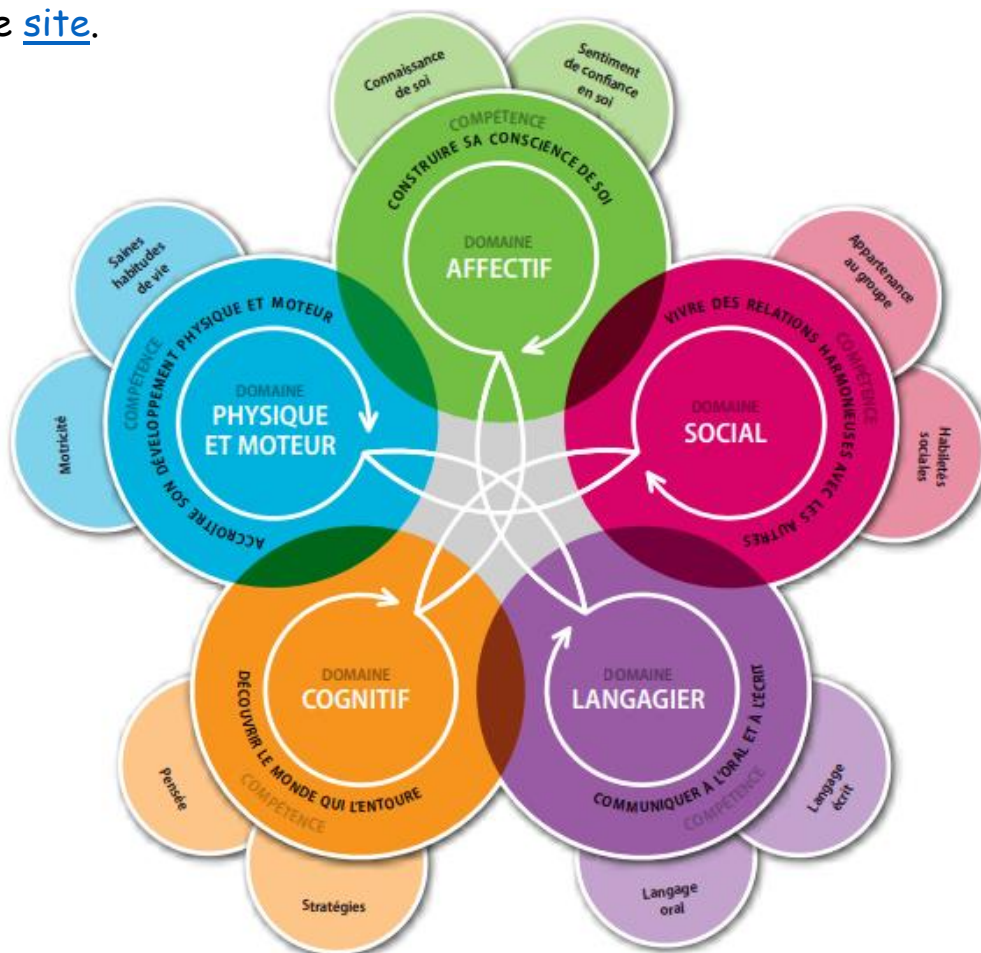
e site.

Connaissance de soi

Sentiment de confiance en soi

COMPÉTENCE
CONSTRUIRE SA CONSCIENCE DE SOI

DOMAINE
AFFECTIF

Saines habitudes de vie

Motricité

COMPÉTENCE
ACCROÎTRE SON DÉVELOPPEMENT PHYSIQUE ET MOTEUR

DOMAINE
PHYSIQUE ET MOTEUR

Appartenance au groupe

Habiletés sociales

COMPÉTENCE
VIVRE DES RELATIONS HARMONIEUSES AVEC LES AUTRES

DOMAINE
SOCIAL

DOMAINE
COGNITIF

DÉCOUVRIR LE MONDE QUI L'ENTOURE
COMPÉTENCE

Pensée

Stratégies

DOMAINE
LANGAGIER

COMMUNIQUER À L'ORAL ET À L'ÉCRIT
COMPÉTENCE

Langage écrit

Langage oral